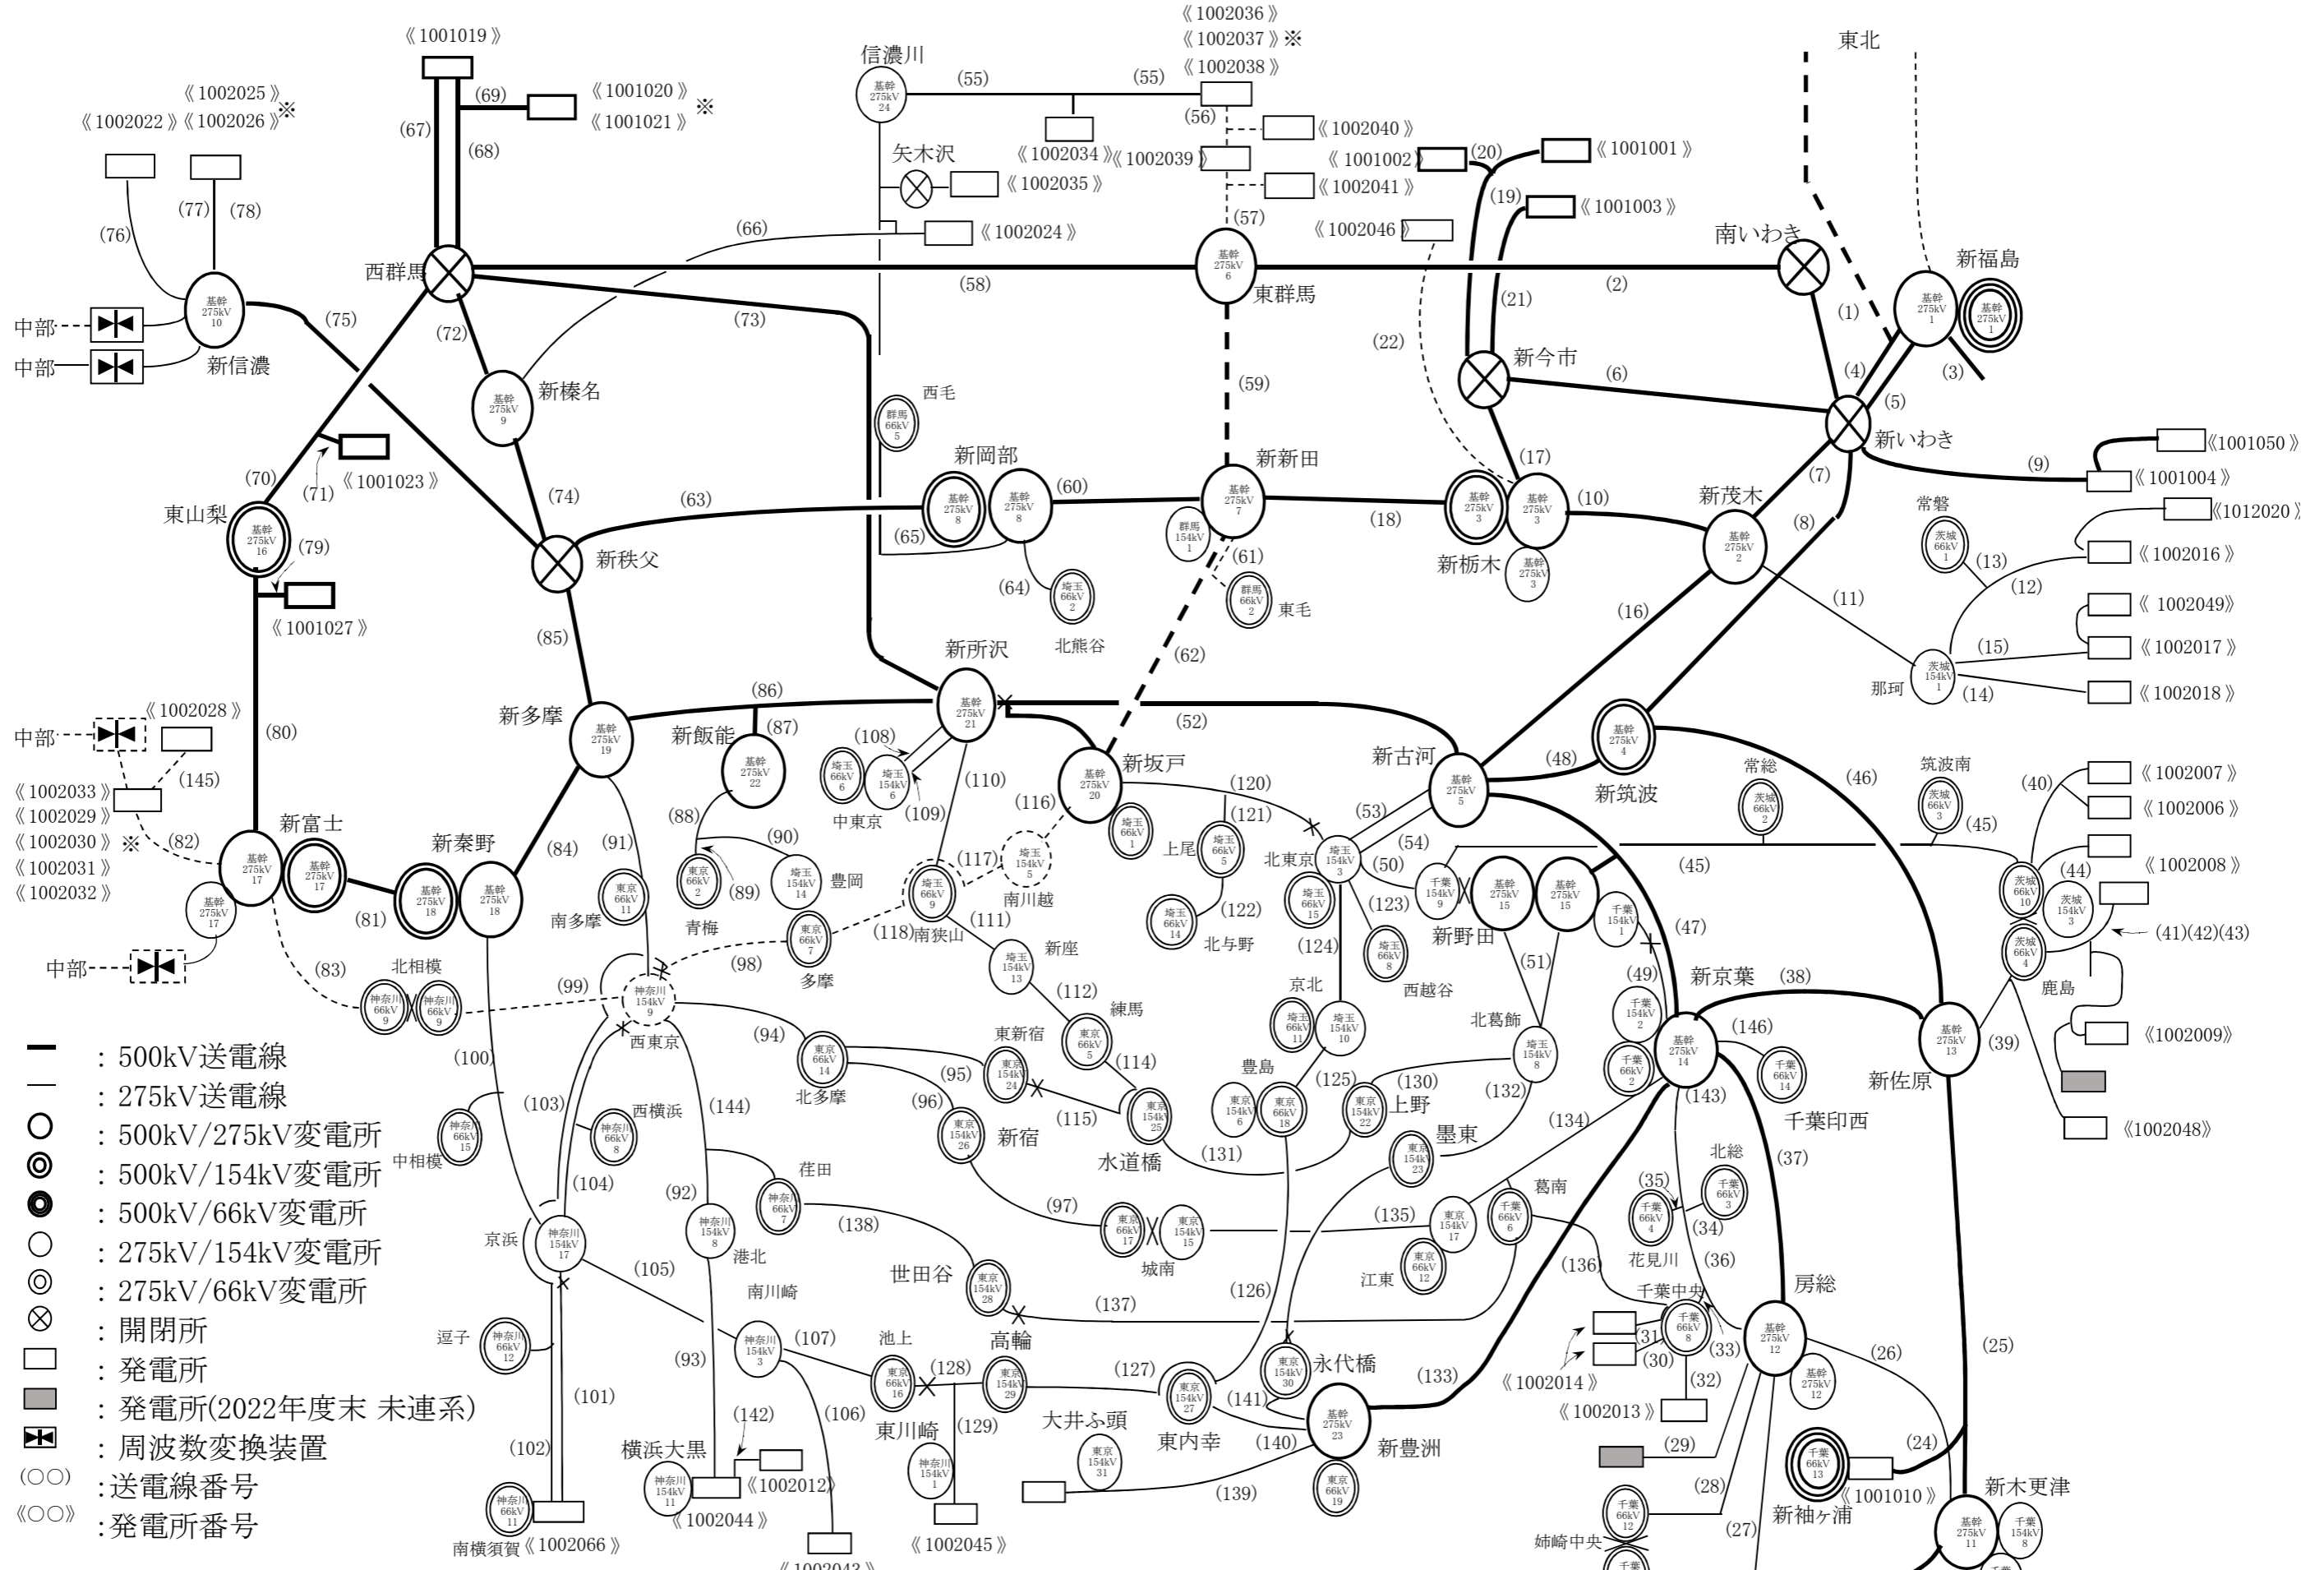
《1001019》
《1002036》
《1002037》※
《1002038》
東北
信濃川
基幹 275kV 24
(55)
(55)
《1002025》
《1002022》《1002026》※
(69)
《1001020》
《1001021》※
(67)
(68)
(56)
《1002040》
《1002034》《1002039》
《1001002》(20)
《1001001》
矢木沢
《1002035》
《1002041》
(19)
《1001003》
(77) (78)
(76)
(66)
《1002024》
(57)
《1002046》
南いわき
西群馬
基幹 275kV 6
(58)
東群馬
(2)
新福島
基幹 275kV 1
基幹 275kV 1
(75)
(73)
(21)
(1)
(3)
中部
基幹 275kV 10
(72)
(22)
(4)
中部
新信濃
新棒名
基幹 275kV 9
(59)
新今市
(6)
(5)
西毛
群馬 66kV 5
新いわき
《1001050》
《1001023》
(71)
新岡部
新新田
(17)
(9)
(70)
(74)
(63)
基幹 275kV 8
基幹 275kV 8
(60)
基幹 275kV 7
(18)
基幹 275kV 3
基幹 275kV 3
(10)
新茂木
(7)
《1001004》
東山梨
基幹 275kV 16
(79)
新秩父
(65)
群馬 154kV 1
(61)
新栃木
基幹 275kV 3
基幹 275kV 2
(8)
常磐
《1012020》
(64)
埼玉 66kV 2
群馬 66kV 2
東毛
茨城 66kV 1
(13)
《1002016》
《1001027》
(85)
北熊谷
(62)
(16)
(11)
(12)
《 1002049》
新所沢
(15)
《1002017》
中部
《1002028》
(80)
新多摩
(86)
基幹 275kV 21
(52)
那珂
茨城 154kV 1
(14)
《1002018》
(145)
新飯能
(87)
基幹 275kV 19
基幹 275kV 22
(108)
(110)
新坂戸
基幹 275kV 20
新古河
(48)
基幹 275kV 4
常総
(46)
筑波南
《1002007》
《1002033》
《1002029》
《1002030》※
《1002031》
《1002032》
(82)
新富士
基幹 275kV 17
基幹 275kV 17
新秦野
(84)
(91)
(88)
(90)
埼玉 66kV 6
埼玉 154kV 6
中東京
(109)
(116)
(117)
埼玉 154kV 5
南川越
(120)
(121)
埼玉 66kV 1
上尾
埼玉 66kV 5
基幹 275kV 5
新筑波
茨城 66kV 2
茨城 66kV 3
(45)
(40)
《1002006》
(53)
(54)
北東京
埼玉 154kV 3
(50)
(45)
《1002008》
(44)
基幹 275kV 17
基幹 275kV 18
基幹 275kV 18
(81)
東京 66kV 11
東京 66kV 2
(89)
埼玉 154kV 14
豊岡
埼玉 66kV 9
(111)
埼玉 66kV 15
埼玉 66kV 14
(122)
(123)
千葉 154kV 9
基幹 275kV 15
基幹 275kV 15
千葉 154kV 1
茨城 66kV 10
茨城 154kV 3
南多摩
青梅
東京 66kV 7
(118)南狭山
新座
北与野
(124)
埼玉 66kV 8
西越谷
新野田
(47)
(41)(42)(43)
中部
(83)
北相模
(98)
埼玉 154kV 13
(51)
茨城 66kV 4
鹿島
(99)
神奈川 154kV 9
多摩
(112)
京北
(49)
新京葉
(38)
神奈川 66kV 9
神奈川 66kV 9
西東京
(94)
東京 66kV 5
練馬
埼玉 66kV 11
埼玉 154kV 10
北葛飾
千葉 154kV 2
(146)
基幹 275kV 13
(39)
《1002009》
東新宿
埼玉 154kV 8
千葉 66kV 2
基幹 275kV 14
東京 66kV 14
―　：500kV送電線
(100)
東京 66kV 14
北多摩
(95)
東京 66kV 24
(114)
豊島
(125)
(130)
(132)
新佐原
―　：275kV送電線
(103)
西横浜
(144)
(96)
東京 154kV 6
東京 66kV 18
東京 154kV 22
上野
(134)
(143)
千葉印西
《1002048》
：500kV/275kV変電所
神奈川 66kV 15
神奈川 66kV 8
東京 154kV 26
新宿
(115)
東京 154kV 25
墨東
(37)
：500kV/154kV変電所
中相模
東京 154kV 23
北総
：500kV/66kV変電所
(104)
茌田
水道橋
(131)
(35)
千葉 66kV 3
：275kV/154kV変電所
(92)
東京 66kV 7
(97)
東京 66kV 17
東京 154kV 15
(135)
東京 154kV 17
東京 66kV 6
葛南
千葉 66kV 4
(34)
：275kV/66kV変電所
京浜
神奈川 154kV 17
神奈川 154kV 8
(138)
城南
東京 66kV 12
(36)
港北
江東
花見川
：開閉所
(105)
世田谷
南川崎
東京 154kV 28
(136)
千葉中央
房総
：発電所
(137)
(126)
(31)
千葉 66kV 8
逗子
神奈川 66kV 12
神奈川 154kV 3
(107)
池上
高輪
(30)
(33)
基幹 275kV 12
(26)
(25)
：発電所(2022年度末 未連系)
(93)
(128)
(127)
東京 154kV 30
永代橋
(133)
(32)
：周波数変換装置
(101)
(142)
東京 66kV 16
東京 154kV 29
(141)
基幹 275kV 23
《1002014》
基幹 275kV 12
(○○)：送電線番号
(106)
東川崎
(129)
大井ふ頭
東京 154kV 27
《1002013》
(29)
《○○》：発電所番号
(102)
横浜大黒
《1002012》
神奈川 154kV 1
東京 154kV 31
東内幸
(140)
新豊洲
千葉 66kV 13
(24)
神奈川 66kV 11
神奈川 154kV 11
東京 66kV 19
(139)
(28)
《1001010》
新木更津
南横須賀《1002066》
《1002044》
《1002045》
千葉 66kV 12
新袖ケ浦
基幹 275kV 11
千葉 154kV 8
姉崎中央
(27)
千葉
《1002043》